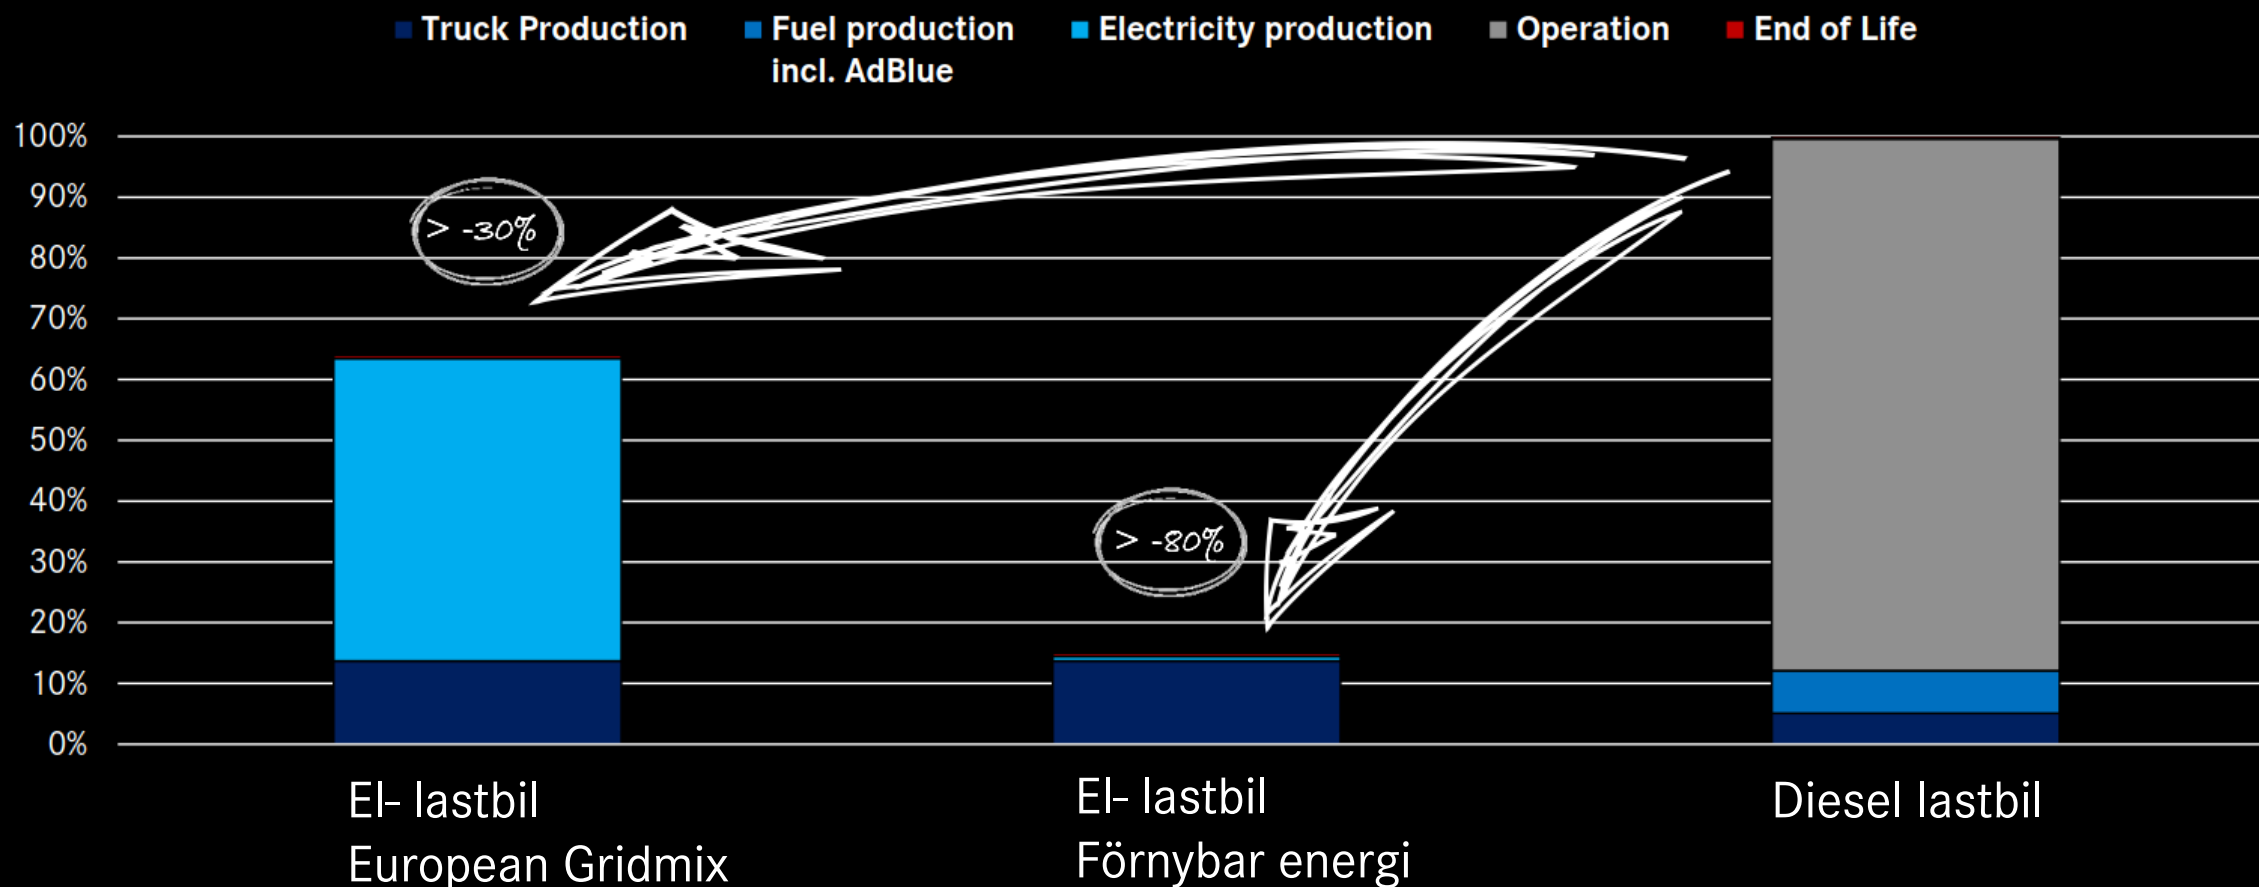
Truck Production
Fuel production incl. AdBlue
Electricity production
Operation
End of Life

100%
90%
80%
70%
60%
50%
40%
30%
20%
10%
0%

> -30%

> -80%

El- lastbil
European Gridmix

El- lastbil
Förnybar energi

Diesel lastbil